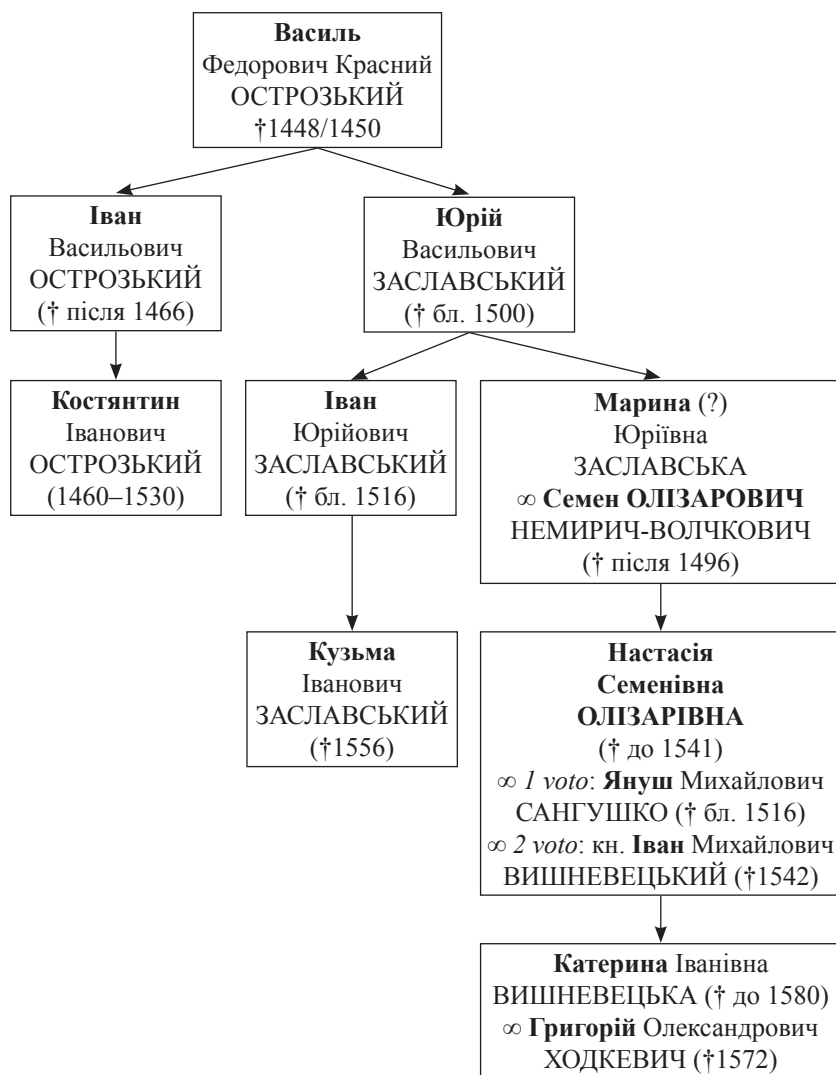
Василь
Федорович Красний
ОСТРОЗЬКИЙ
†1448/1450

Іван
Васильович
ОСТРОЗЬКИЙ
(† після 1466)

Юрій
Васильович
ЗАСЛАВСЬКИЙ
(† бл. 1500)

Костянтин
Іванович
ОСТРОЗЬКИЙ
(1460–1530)

Іван
Юрійович
ЗАСЛАВСЬКИЙ
(† бл. 1516)

Марина (?)
Юріївна
ЗАСЛАВСЬКА
∞ Семен ОЛІЗАРОВИЧ
НЕМИРИЧ-ВОЛЧКОВИЧ
(† після 1496)

Кузьма
Іванович
ЗАСЛАВСЬКИЙ
(†1556)

Настасія
Семенівна
ОЛІЗАРІВНА
(† до 1541)
∞ 1 voto: Януш Михайлович
САНГУШКО († бл. 1516)
∞ 2 voto: кн. Іван Михайлович
ВИШНЕВЕЦЬКИЙ (†1542)

Катерина Іванівна
ВИШНЕВЕЦЬКА († до 1580)
∞ Григорій Олександрович
ХОДКЕВИЧ (†1572)